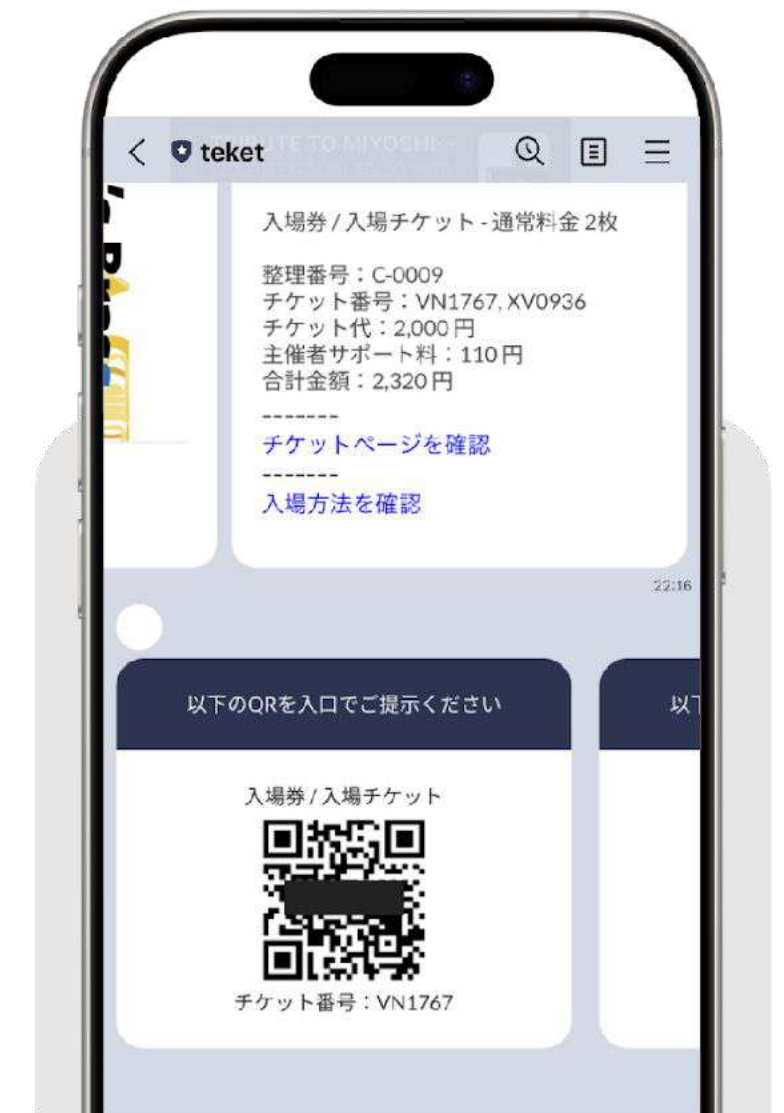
teket

TRIBUTE TO MIYOSHI···

入場券 / 入場チケット - 通常料金 2枚

整理番号：C-0009
チケット番号：VN1767, XV0936
チケット代：2,000 円
主催者サポート料：110 円
合計金額：2,320 円

--------
チケットページを確認
--------
入場方法を確認

22:16

以下のQRを入口でご提示ください

以下

入場券 / 入場チケット

チケット番号：VN1767